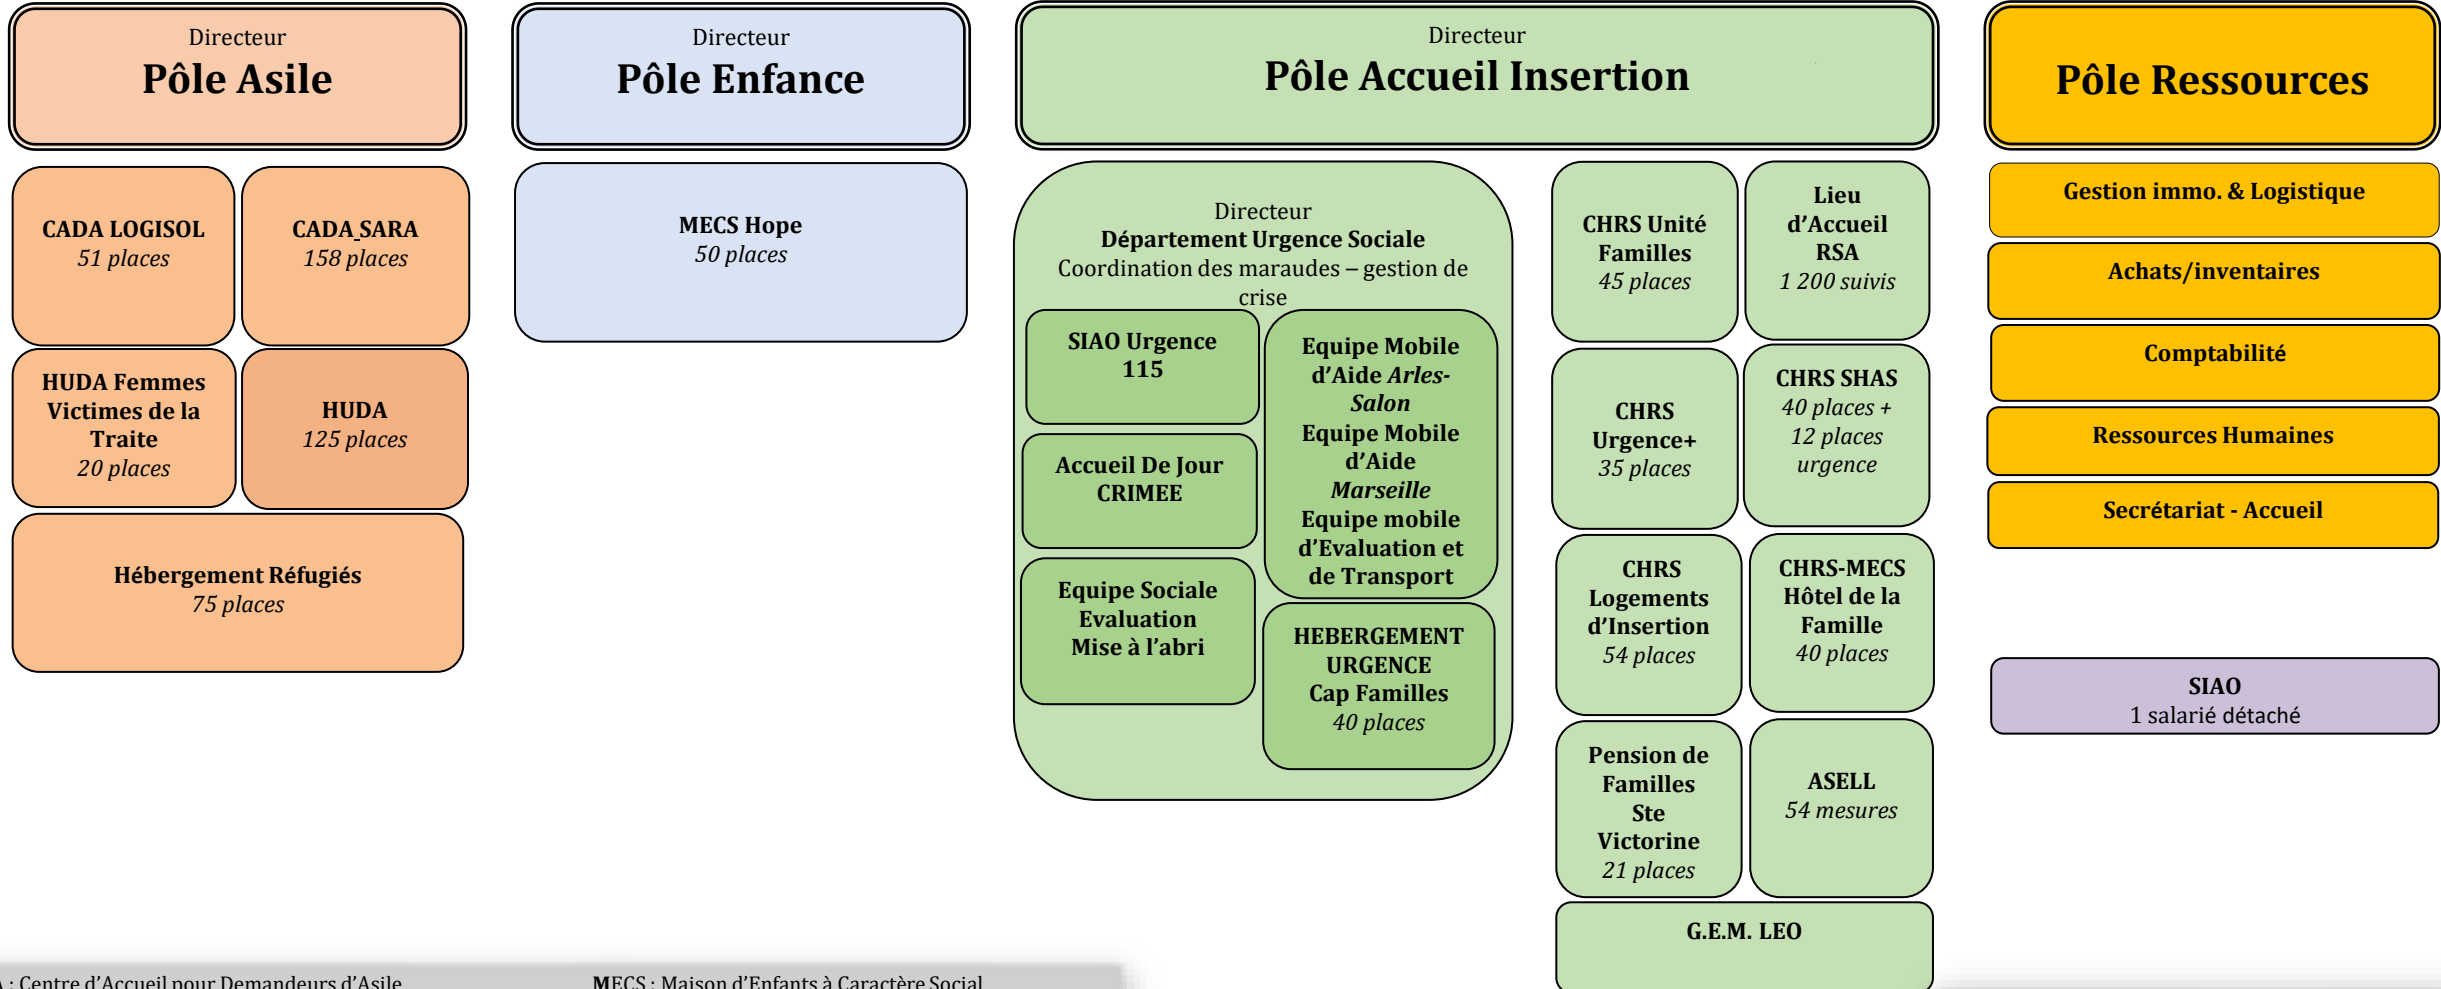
Directeur
Pôle Asile

CADA LOGISOL
51 places

CADA SARA
158 places

HUDA Femmes Victimes de la Traite
20 places

HUDA
125 places

Hébergement Réfugiés
75 places

Directeur
Pôle Enfance

MECS Hope
50 places

Directeur
Pôle Accueil Insertion

Directeur
Département Urgence Sociale
Coordination des maraudes – gestion de crise

SIAO Urgence 115

Accueil De Jour CRIMEE

Equipe Sociale Evaluation Mise à l'abri

Equipe Mobile d'Aide Arles-Salon
Equipe Mobile d'Aide Marseille
Equipe mobile d'Evaluation et de Transport

HEBERGEMENT URGENCE Cap Familles
40 places

CHRS Unité Familles
45 places

Lieu d'Accueil RSA
1 200 suivis

CHRS Urgence+
35 places

CHRS SHAS
40 places + 12 places urgence

CHRS Logements d'Insertion
54 places

CHRS-MECS Hôtel de la Famille
40 places

Pension de Familles Ste Victorine
21 places

ASELL
54 mesures

G.E.M. LEO

Pôle Ressources

Gestion immo. & Logistique

Achats/inventaires

Comptabilité

Ressources Humaines

Secrétariat - Accueil

SIAO
1 salarié détaché

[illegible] : Centre d'Accueil pour Demandeurs d'Asile

MECS : Maison d'Enfants à Caractère Social